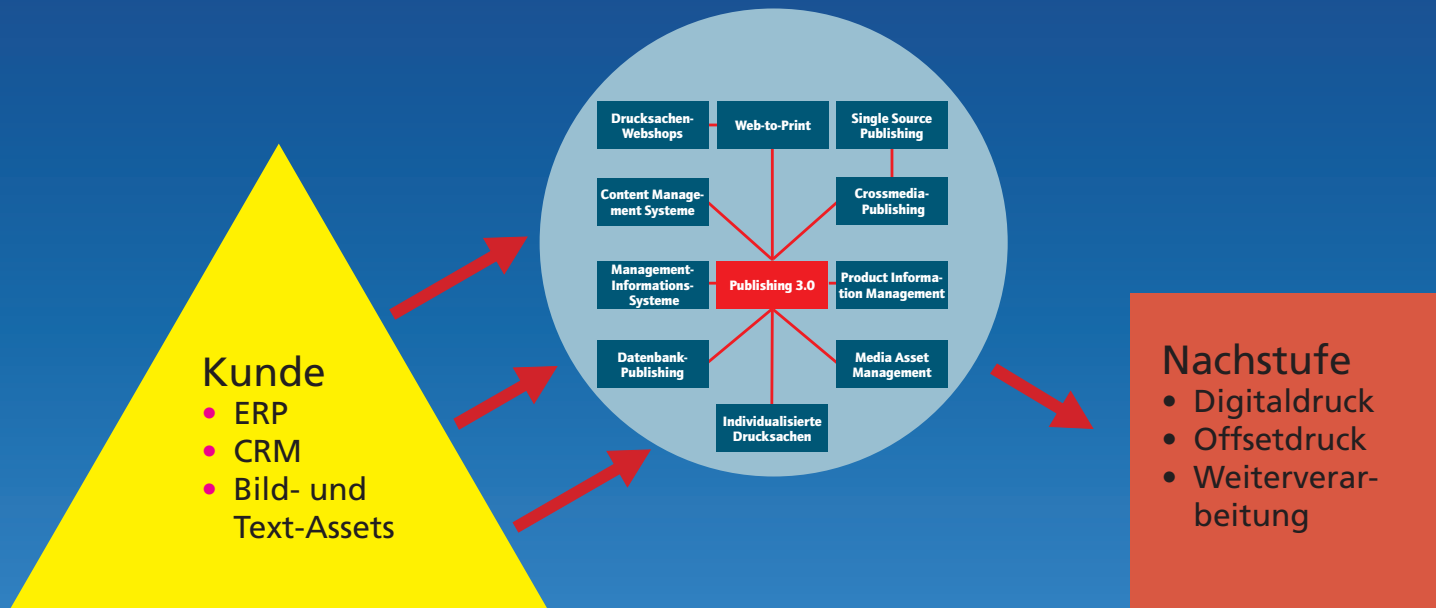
Drucksachen-Webshops

Web-to-Print

Single Source Publishing

Content Management Systeme

Crossmedia-Publishing

Management-Informations-Systeme

Publishing 3.0

Product Information Management

Datenbank-Publishing

Media Asset Management

Individualisierte Drucksachen

Kunde
• ERP
• CRM
• Bild- und Text-Assets

Nachstufe
• Digitaldruck
• Offsetdruck
• Weiterverarbeitung